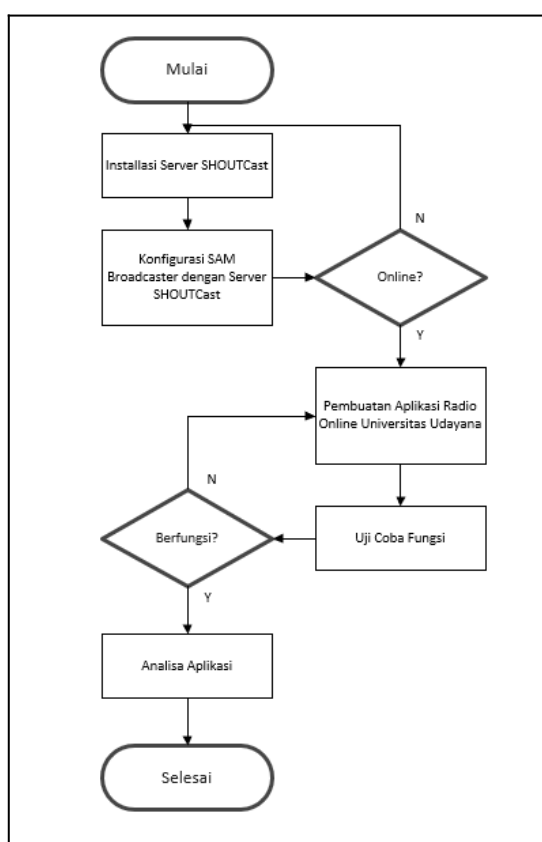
Mulai

Installasi Server SHOUTCast

Konfigurasi SAM Broadcaster dengan Server SHOUTCast

N

Online?

Y

Pembuatan Aplikasi Radio Online Universitas Udayana

N

Berfungsi?

Uji Coba Fungsi

Y

Analisa Aplikasi

Selesai